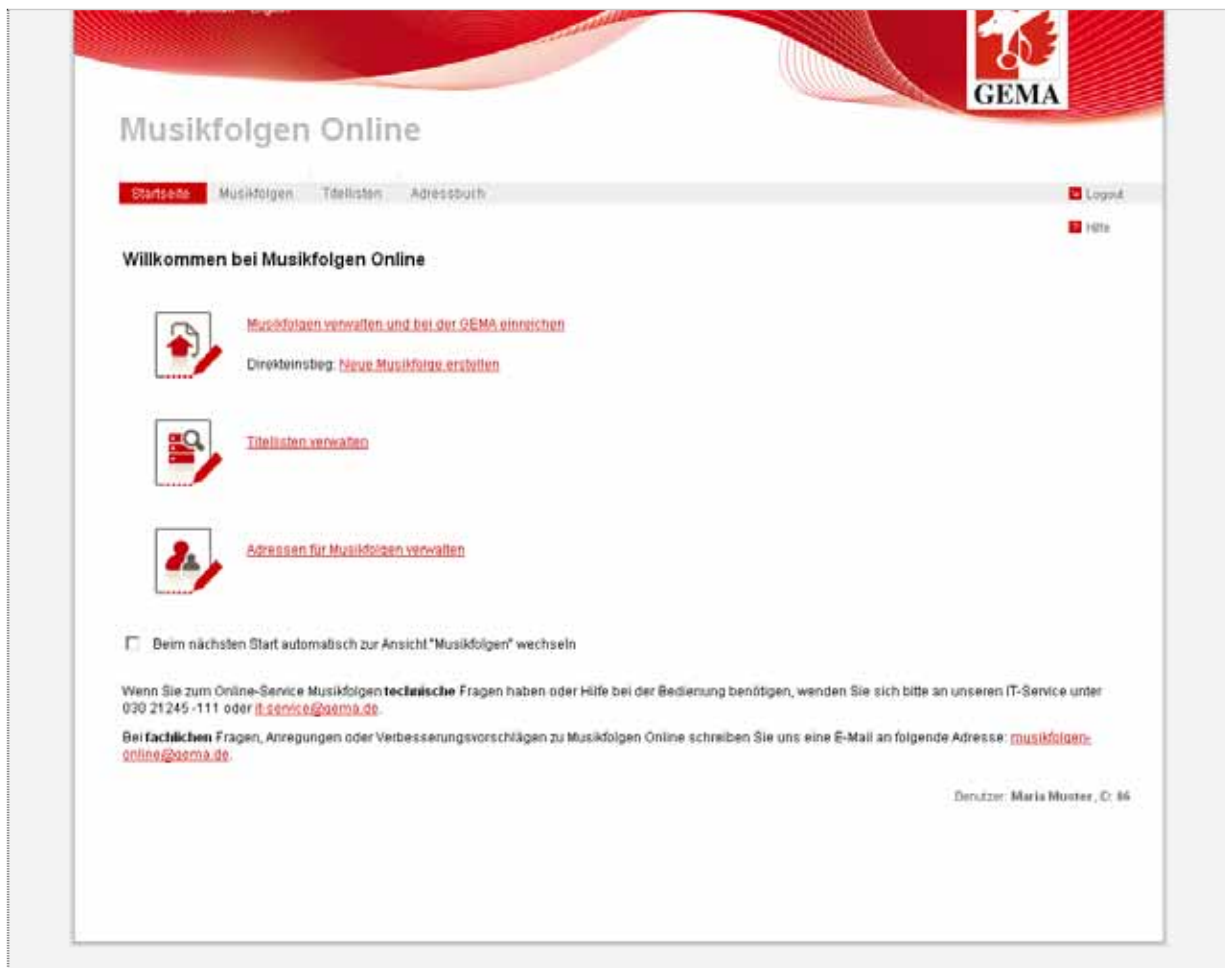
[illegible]

GEMA

Musikfolgen Online

Startseite Musikfolgen Titellisten Adressbuch

Logout

Hilfe

Willkommen bei Musikfolgen Online

Musikfolgen verwalten und bei der GEMA einreichen

Direkteinstieg: Neue Musikfolge erstellen

Titellisten verwalten

Adressen für Musikfolgen verwalten

Beim nächsten Start automatisch zur Ansicht "Musikfolgen" wechseln

Wenn Sie zum Online-Service Musikfolgen **technische** Fragen haben oder Hilfe bei der Bedienung benötigen, wenden Sie sich bitte an unseren IT-Service unter 030 21245 -111 oder it-service@gema.de.

Bei **fachlichen** Fragen, Anregungen oder Verbesserungsvorschlägen zu Musikfolgen Online schreiben Sie uns eine E-Mail an folgende Adresse: musikfolgen-online@gema.de.

Benutzer: **Maria Muster**, C: 86